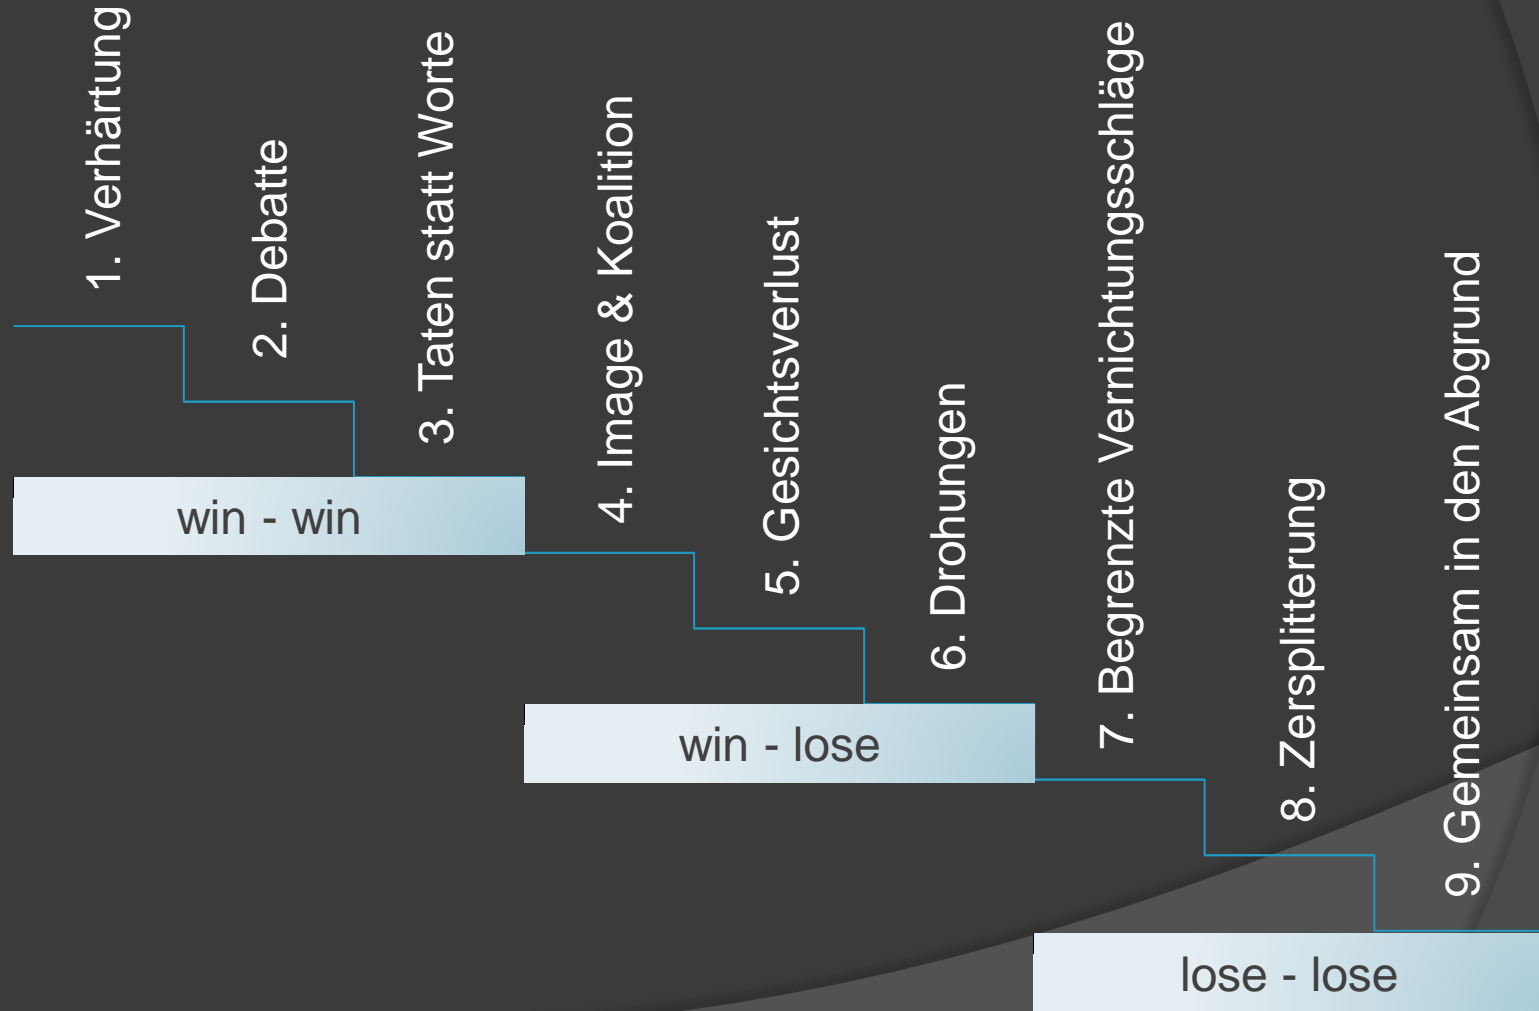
1. Verhärtung

2. Debatte

3. Taten statt Worte

win - win

4. Image & Koalition

5. Gesichtsverlust

6. Drohungen

win - lose

7. Begrenzte Vernichtungsschläge

8. Zersplitterung

9. Gemeinsam in den Abgrund

lose - lose